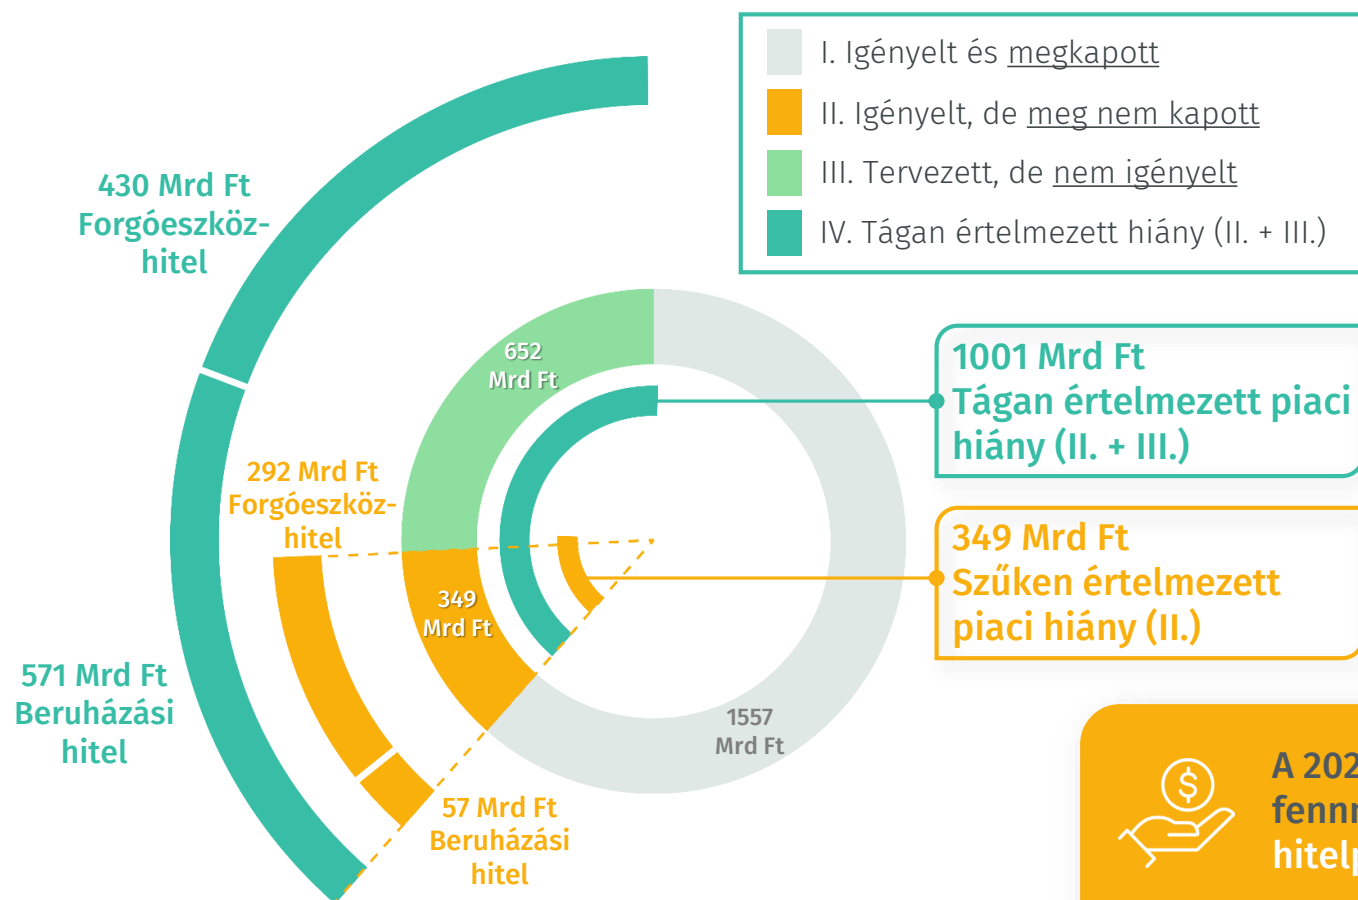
I. Igényelt és megkapott
II. Igényelt, de meg nem kapott
III. Tervezett, de nem igényelt
IV. Tágan értelmezett hiány (II. + III.)

430 Mrd Ft Forgóeszköz-hitel

652 Mrd Ft

1001 Mrd Ft Tágan értelmezett piaci hiány (II. + III.)

292 Mrd Ft Forgóeszköz-hitel

349 Mrd Ft

349 Mrd Ft Szűken értelmezett piaci hiány (II.)

571 Mrd Ft Beruházási hitel

1557 Mrd Ft

57 Mrd Ft Beruházási hitel

A 202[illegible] fenn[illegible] hitel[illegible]